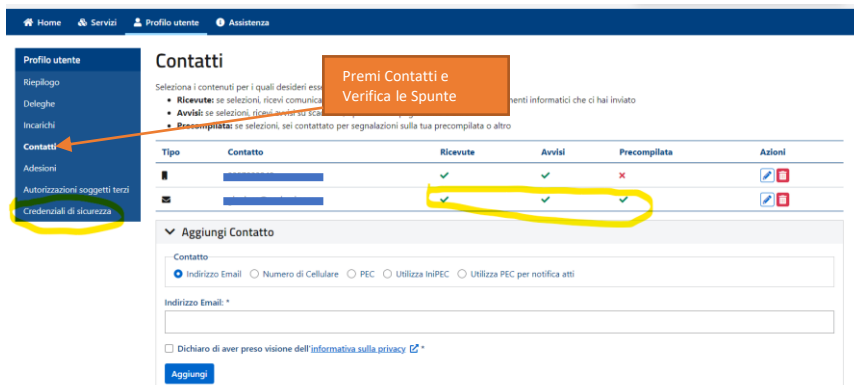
Home Servizi Profilo utente Assistenza

Profilo utente
Riepilogo
Deleghe
Incarichi
Contatti
Adesioni
Autorizzazioni soggetti terzi
Credenziali di sicurezza

Contatti

Premi Contatti e Verifica le Spunte

Seleziona i contenuti per i quali desideri ess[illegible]
• Ricevute: se selezioni, ricevi comunica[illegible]menti informatici che ci hai inviato
• Avvisi: se selezioni, ricevi avvisi su scad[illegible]
• Precompilata: se selezioni, sei contattato per segnalazioni sulla tua precompilata o altro

| Tipo | Contatto | Ricevute | Avvisi | Precompilata | Azioni |
|---|---|---|---|---|---|
| | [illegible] | ✓ | ✓ | ✗ | |
| | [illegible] | ✓ | ✓ | ✓ | |

Aggiungi Contatto

Contatto
Indirizzo Email Numero di Cellulare PEC Utilizza IniPEC Utilizza PEC per notifica atti

Indirizzo Email: *

Dichiaro di aver preso visione dell'informativa sulla privacy *

Aggiungi